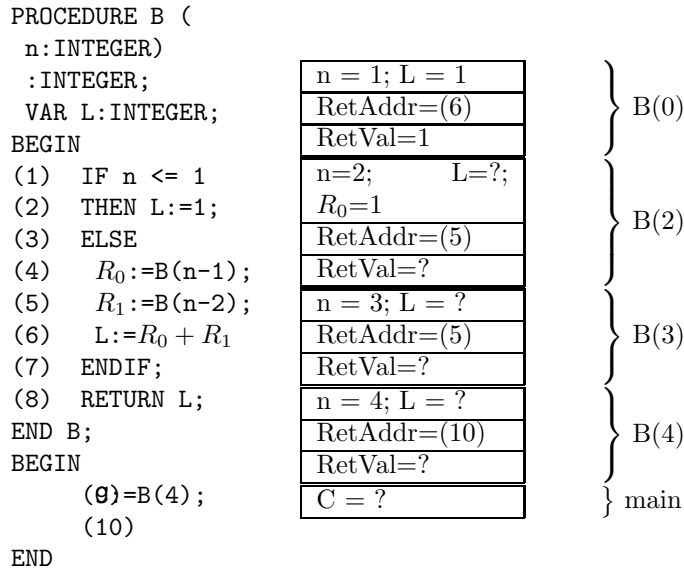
PROCEDURE B (
n:INTEGER)
:INTEGER;
VAR L:INTEGER;
BEGIN
(1) IF n <= 1
(2) THEN L:=1;
(3) ELSE
(4) $R_0$:=B(n-1);
(5) $R_1$:=B(n-2);
(6) L:=$R_0 + R_1$
(7) ENDIF;
(8) RETURN L;
END B;
BEGIN
(9)=B(4);
(10)
END

| |
|---|
| n = 1; L = 1 |
| RetAddr=(6) |
| RetVal=1 |
| n=2; L=?; $R_0$=1 |
| RetAddr=(5) |
| RetVal=? |
| n = 3; L = ? |
| RetAddr=(5) |
| RetVal=? |
| n = 4; L = ? |
| RetAddr=(10) |
| RetVal=? |
| C = ? |

B(0)
B(2)
B(3)
B(4)
main